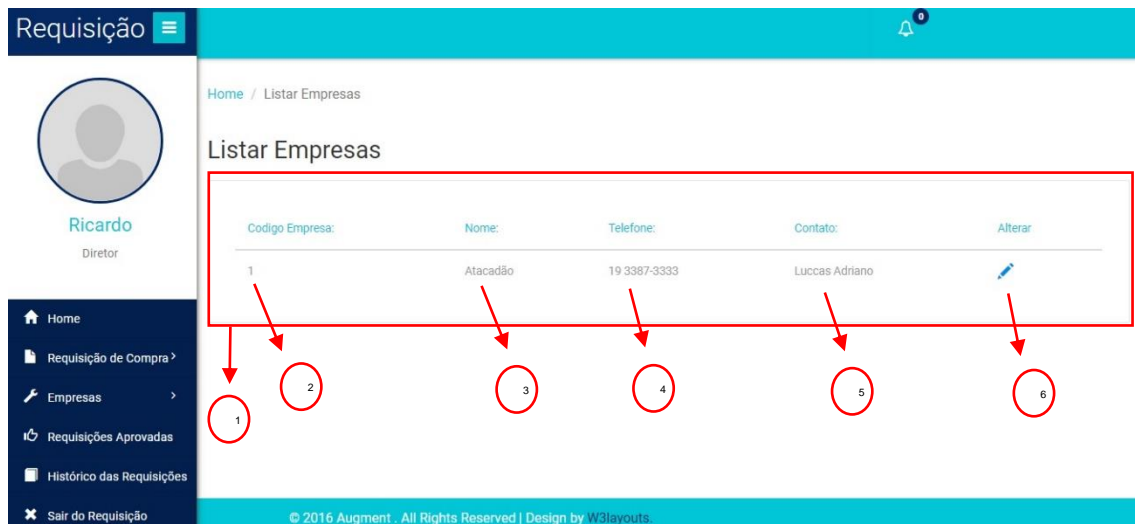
Requisição

0

Ricardo

Diretor

Home

Requisição de Compra

Empresas

Requisições Aprovadas

Histórico das Requisições

Sair do Requisição

Home / Listar Empresas

Listar Empresas

| Codigo Empresa: | Nome: | Telefone: | Contato: | Alterar |
|---|---|---|---|---|
| 1 | Atacadão | 19 3387-3333 | Luccas Adriano | |

2

3

4

5

6

1

© 2016 Augment . All Rights Reserved | Design by W3layouts.